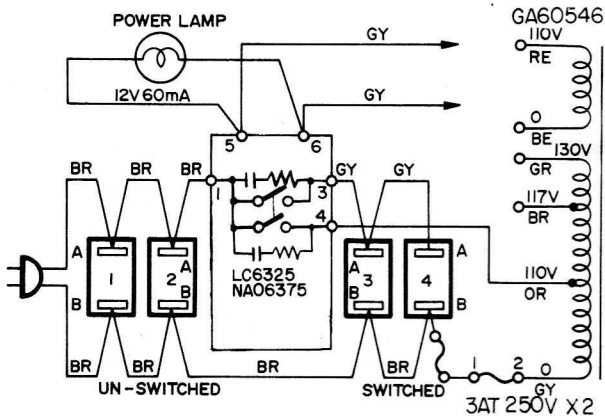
POWER LAMP

GA60546

GY

110V

RE

12V 60mA

GY

0

BE

130V

GR

BR

BR

BR

5

6

117V

BR

1

GY

GY

3

4

A

A

A

110V

OR

A

1

2

3

4

B

B

B

LC6325

NA06375

B

BR

BR

BR

BR

BR

UN-SWITCHED

SWITCHED

1

2

0

GY

3AT 250V X2